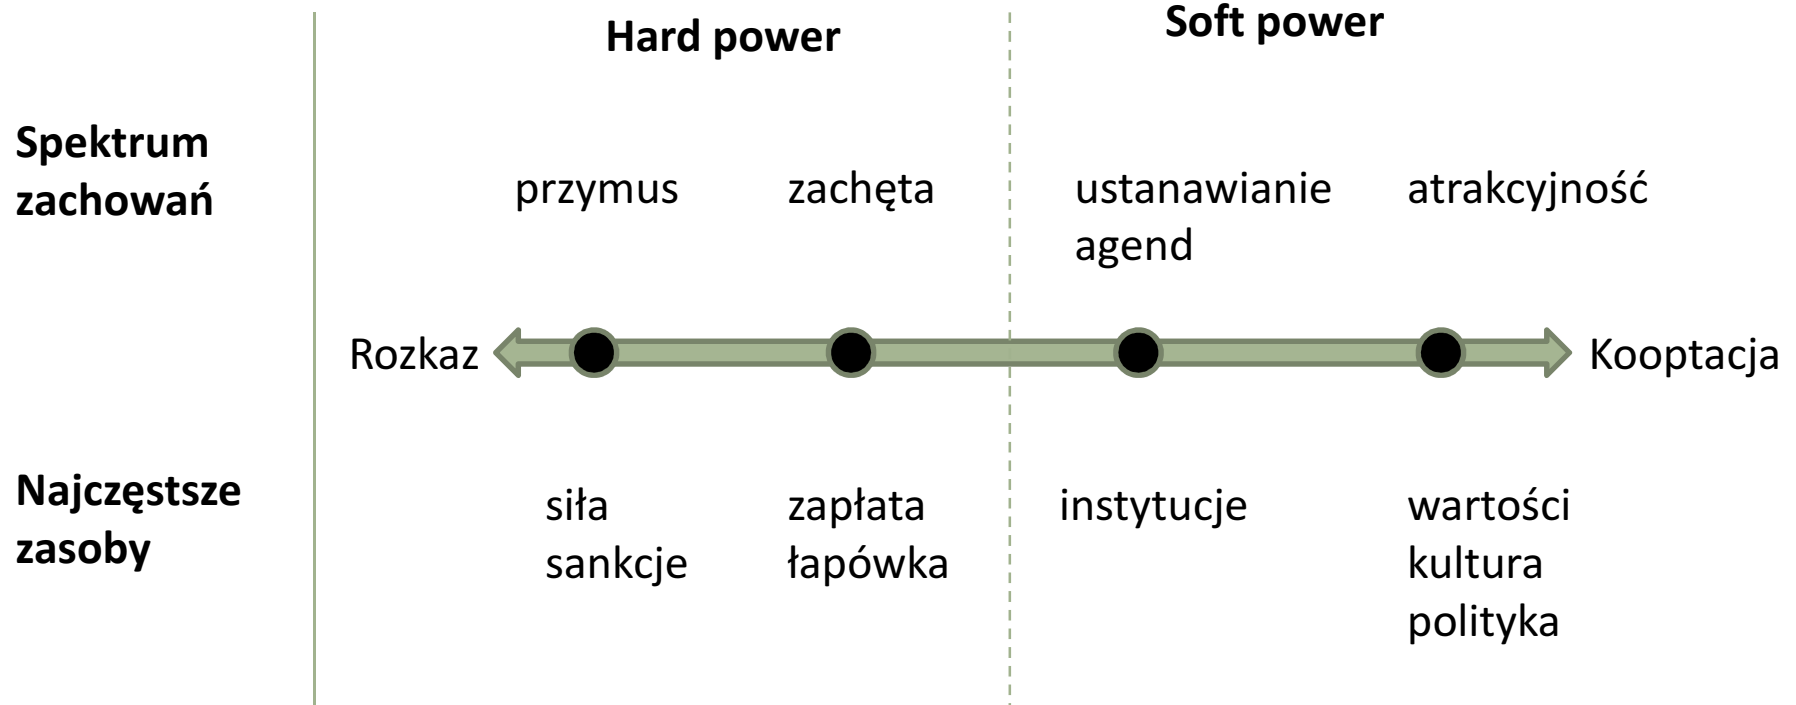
Hard power

Soft power

Spektrum zachowań

przymus

zachęta

ustanawianie agend

atrakcyjność

Rozkaz

Kooptacja

Najczęstsze zasoby

siła
sankcje

zapłata
łapówka

instytucje

wartości
kultura
polityka